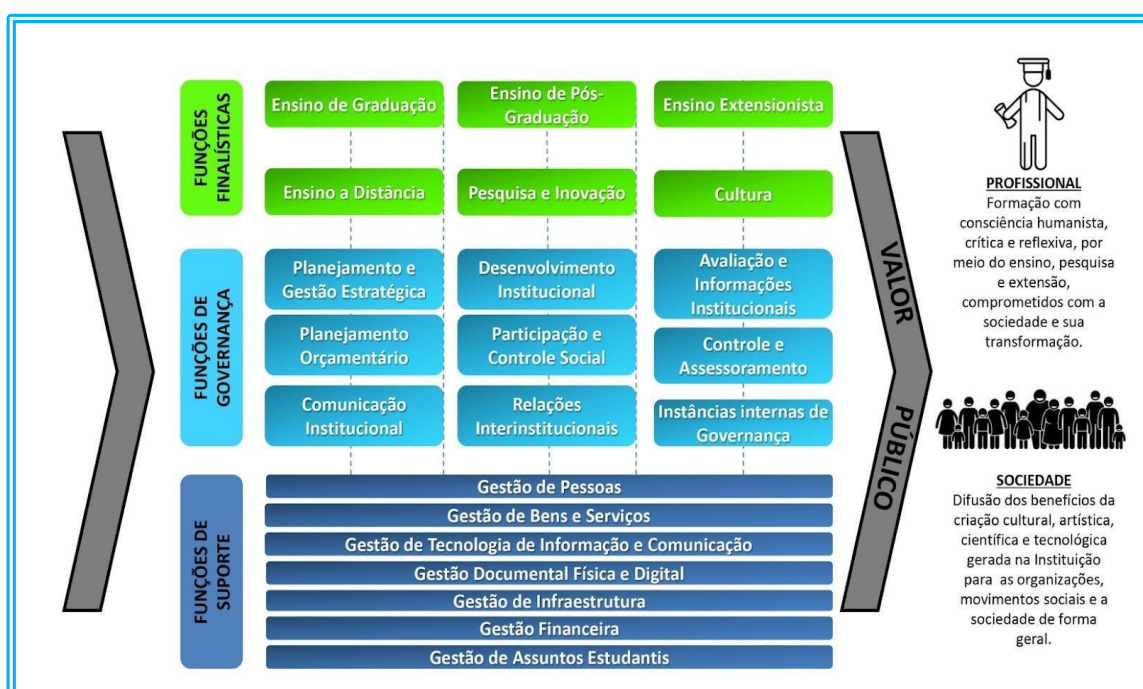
FUNÇÕES FINALÍSTICAS

Ensino de Graduação

Ensino de Pós-Graduação

Ensino Extensionista

Ensino a Distância

Pesquisa e Inovação

Cultura

FUNÇÕES DE GOVERNANÇA

Planejamento e Gestão Estratégica

Desenvolvimento Institucional

Avaliação e Informações Institucionais

Planejamento Orçamentário

Participação e Controle Social

Controle e Assessoramento

Comunicação Institucional

Relações Interinstitucionais

Instâncias internas de Governança

FUNÇÕES DE SUPORTE

Gestão de Pessoas

Gestão de Bens e Serviços

Gestão de Tecnologia de Informação e Comunicação

Gestão Documental Física e Digital

Gestão de Infraestrutura

Gestão Financeira

Gestão de Assuntos Estudantis

VALOR PÚBLICO

PROFISSIONAL
Formação com consciência humanista, crítica e reflexiva, por meio do ensino, pesquisa e extensão, comprometidos com a sociedade e sua transformação.

SOCIEDADE
Difusão dos benefícios da criação cultural, artística, científica e tecnológica gerada na Instituição para as organizações, movimentos sociais e a sociedade de forma geral.